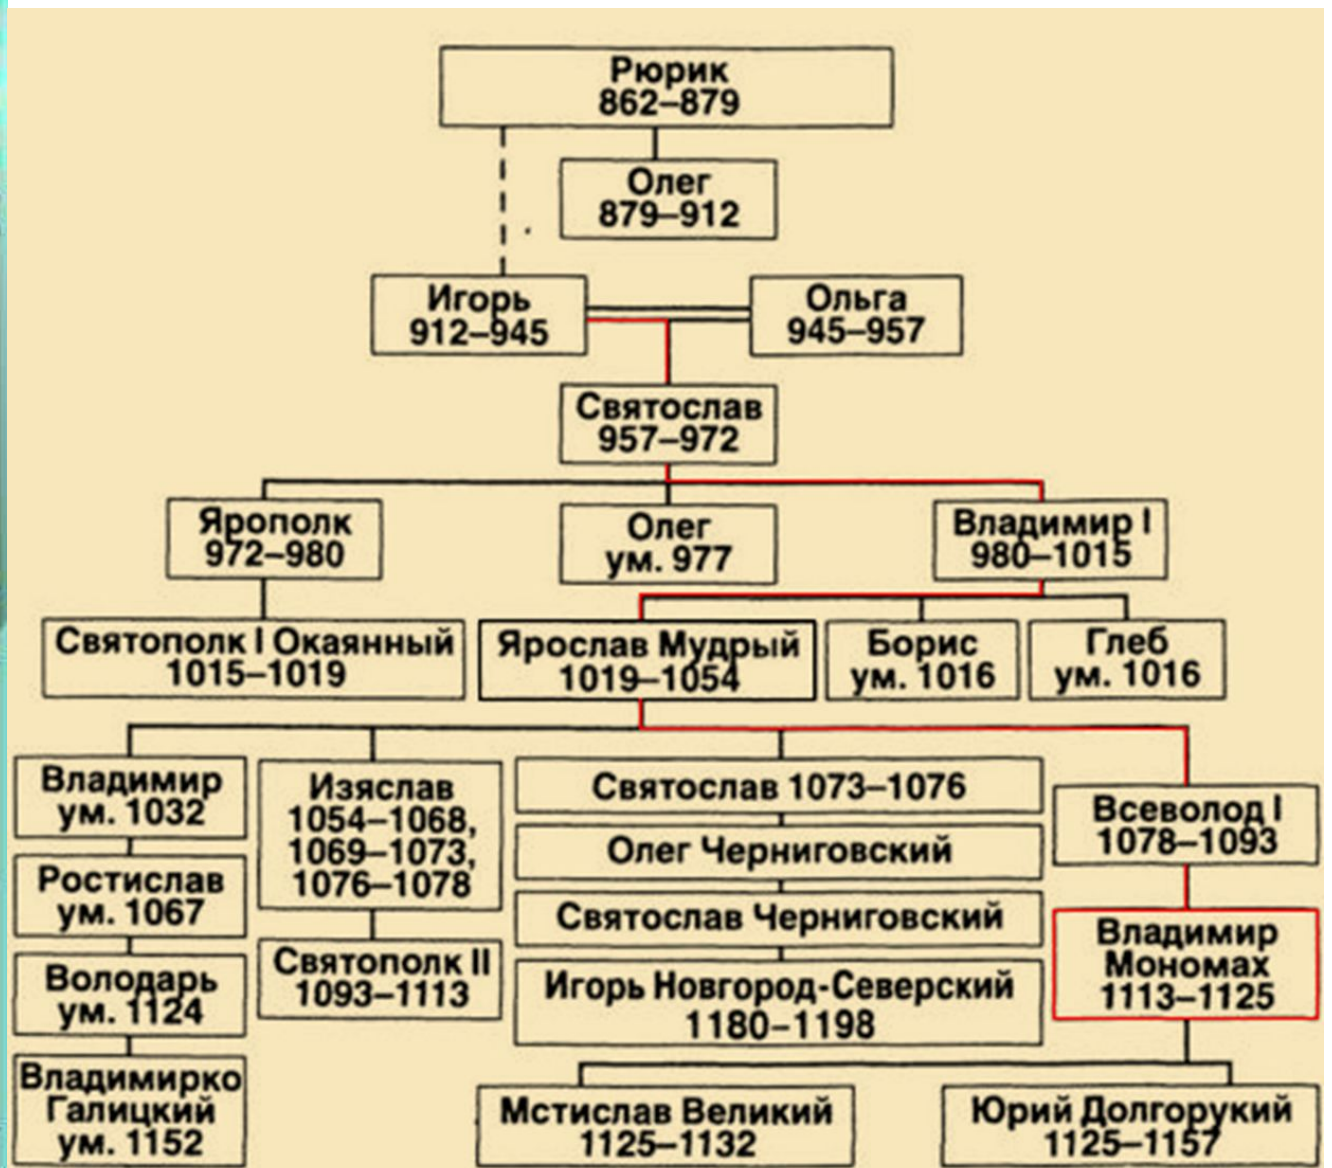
Рюрик
862–879

Олег
879–912

Игорь
912–945

Ольга
945–957

Святослав
957–972

Ярополк
972–980

Олег
ум. 977

Владимир I
980–1015

Святополк I Окаянный
1015–1019

Ярослав Мудрый
1019–1054

Борис
ум. 1016

Глеб
ум. 1016

Владимир
ум. 1032

Ростислав
ум. 1067

Володарь
ум. 1124

Владимирко
Галицкий
ум. 1152

Изяслав
1054–1068,
1069–1073,
1076–1078

Святополк II
1093–1113

Святослав 1073–1076

Олег Черниговский

Святослав Черниговский

Игорь Новгород-Северский
1180–1198

Всеволод I
1078–1093

Владимир
Мономах
1113–1125

Мстислав Великий
1125–1132

Юрий Долгорукий
1125–1157